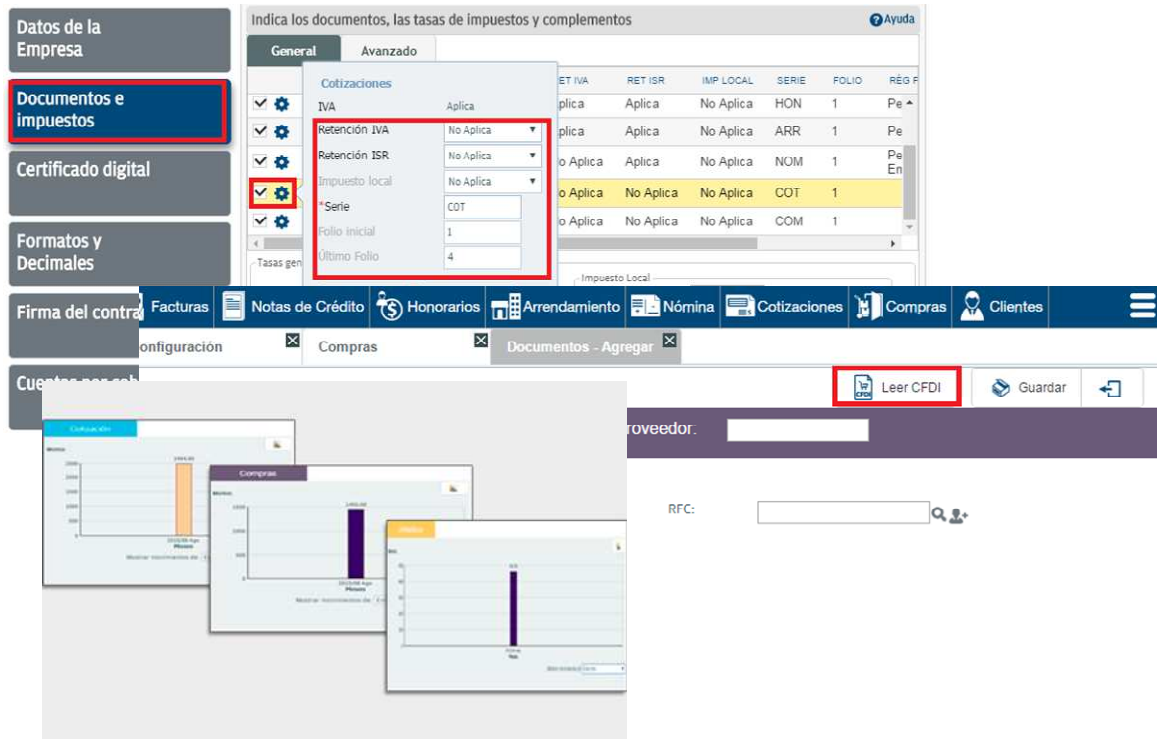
Datos de la Empresa

Documentos e impuestos

Certificado digital

Formatos y Decimales

Firma del contra

Cuentas por cob

Indica los documentos, las tasas de impuestos y complementos

Ayuda

General

Avanzado

Cotizaciones

IVA Aplica

Retención IVA No Aplica

Retención ISR No Aplica

Impuesto local No Aplica

*Serie COT

Folio inicial 1

Último Folio 4

| RET IVA | RET ISR | IMP LOCAL | SERIE | FOLIO | RÉG F |
|---|---|---|---|---|---|
| Aplica | Aplica | No Aplica | HON | 1 | Pe |
| Aplica | Aplica | No Aplica | ARR | 1 | Pe |
| No Aplica | Aplica | No Aplica | NOM | 1 | Pe En |
| No Aplica | No Aplica | No Aplica | COT | 1 | |
| No Aplica | No Aplica | No Aplica | COM | 1 | |

Tasas gen

Impuesto Local

Facturas

Notas de Crédito

Honorarios

Arrendamiento

Nómina

Cotizaciones

Compras

Clientes

onfiguración

Compras

Documentos - Agregar

Leer CFDI

Guardar

roveedor:

RFC:

Cotización

Compras

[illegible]